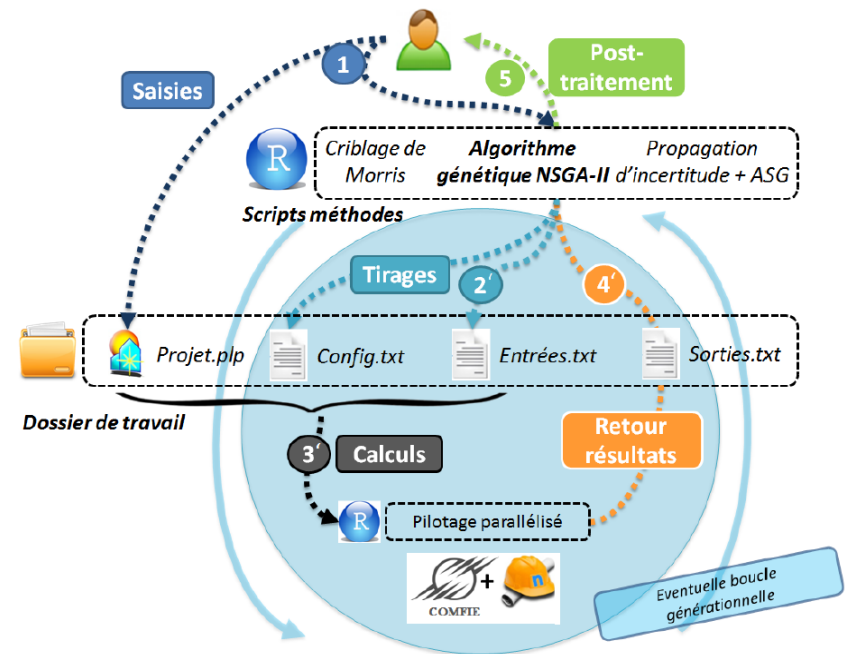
1

Saisies

5

Post-traitement

R

Criblage de Morris

Algorithme génétique NSGA-II

Propagation d'incertitude + ASG

Scripts méthodes

Tirages

2'

4'

Projet.plp

Config.txt

Entrées.txt

Sorties.txt

Dossier de travail

3'

Calculs

Retour résultats

R

Pilotage parallélisé

COMFIE

+

n

Eventuelle boucle générationnelle